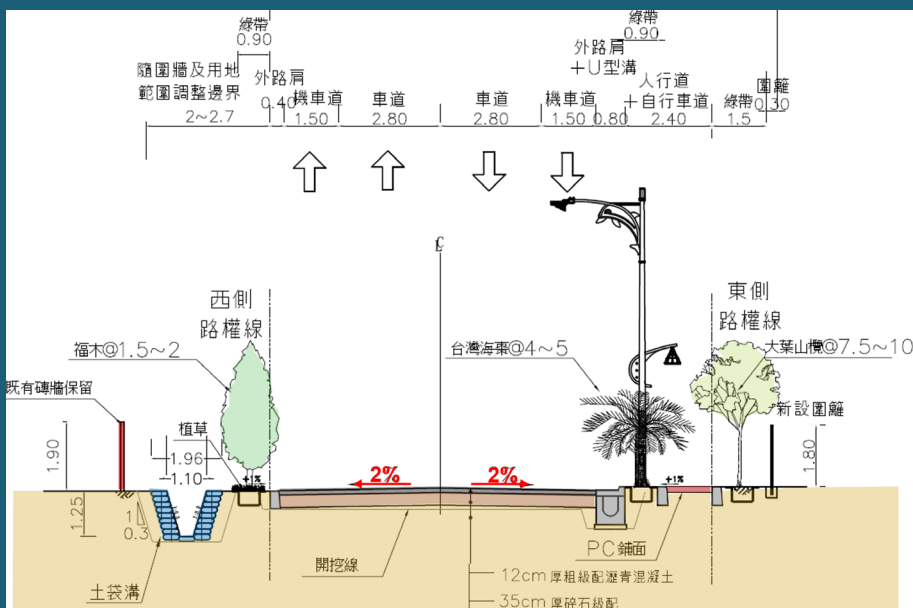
綠帶
0.90
隨圍牆及用地範圍調整邊界
2~2.7
外路肩
0.40
機車道
1.50
車道
2.80
車道
2.80
綠帶
0.90
外路肩
+U型溝
機車道
1.50
0.80
人行道
+自行車道
2.40
綠帶
1.5
圍籬
0.30

℄

西側
路權線
東側
路權線

福木@1.5~2
既有磚牆保留
植草
1.96
1.10
1.90
1.25
1
0.3
土袋溝
開挖線
2%
2%
台灣海棗@4~5
大葉山欖@7.5~10
新設圍籬
1.80
+1%
+1%
PC鋪面
12cm 厚粗級配瀝青混凝土
35cm 厚碎石級配